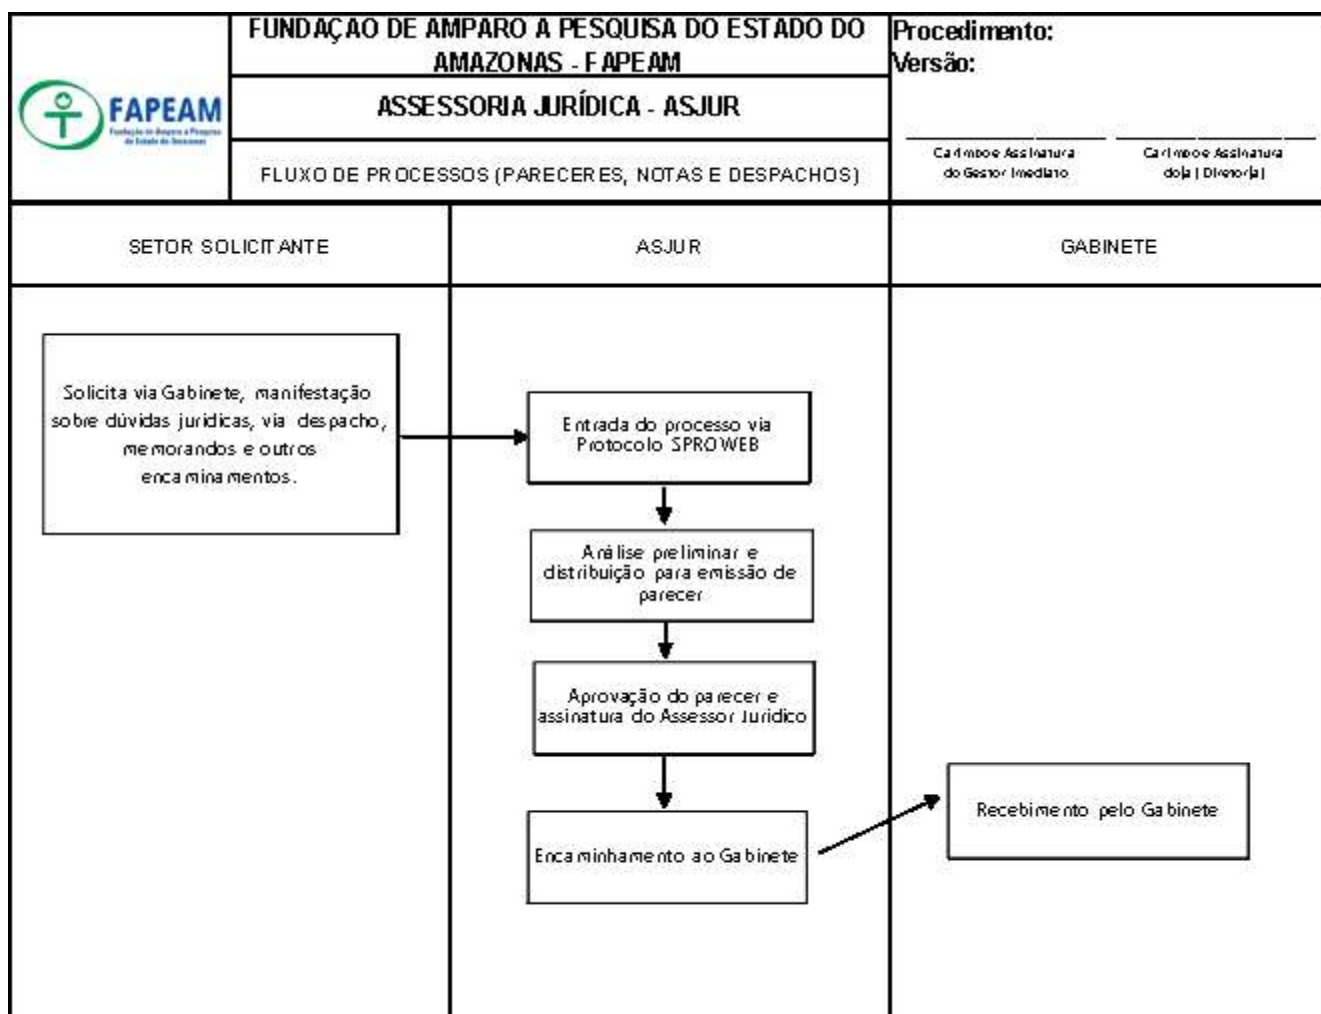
FAPEAM
Fundação de Amparo à Pesquisa do Estado do Amazonas

FUNDAÇÃO DE AMPARO A PESQUISA DO ESTADO DO AMAZONAS - FAPEAM

ASSESSORIA JURÍDICA - ASJUR

FLUXO DE PROCESSOS (PARECERES, NOTAS E DESPACHOS)

Procedimento:
Versão:

Carimbo e Assinatura do Gestor Imediato

Carimbo e Assinatura do(a) Diretor(a)

SETOR SOLICITANTE

ASJUR

GABINETE

Solicita via Gabinete, manifestação sobre dúvidas juridicas, via despacho, memorandos e outros encaminamentos.

Entrada do processo via Protocolo SPROWEB

Análise preliminar e distribuição para emissão de parecer

Aprovação do parecer e assinatura do Assessor Juridico

Encaminhamento ao Gabinete

Recebimento pelo Gabinete